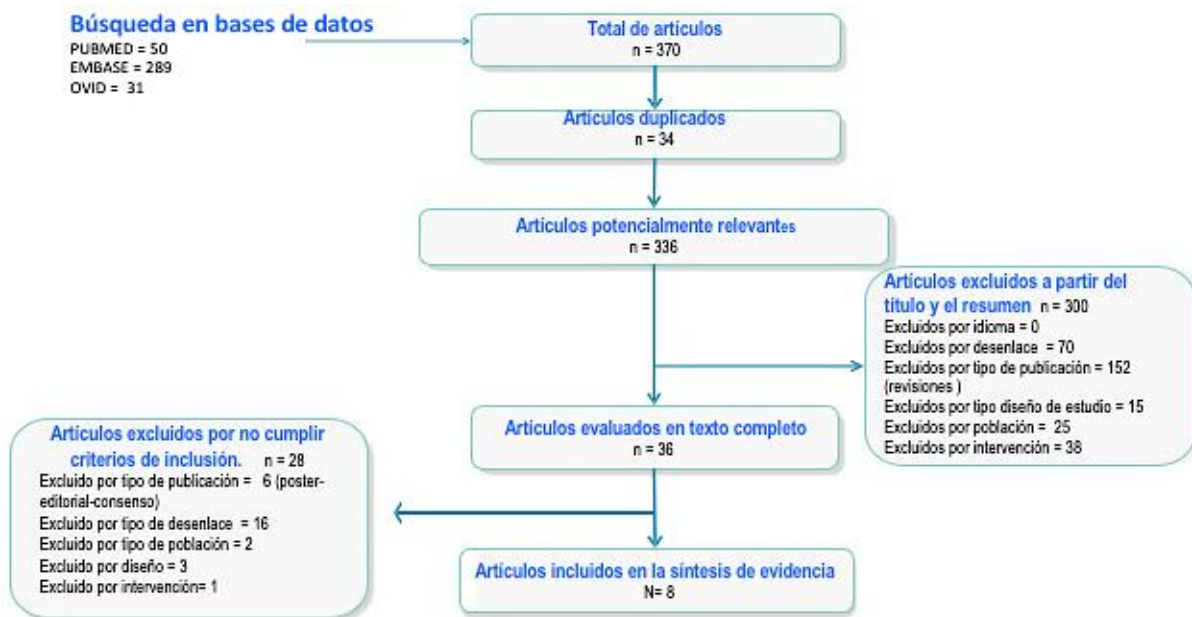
Búsqueda en bases de datos
PUBMED = 50
EMBASE = 289
OVID = 31

Total de artículos
n = 370

Artículos duplicados
n = 34

Artículos potencialmente relevantes
n = 336

Artículos excluidos a partir del título y el resumen n = 300
Excluidos por idioma = 0
Excluidos por desenlace = 70
Excluidos por tipo de publicación = 152 (revisiones )
Excluidos por tipo diseño de estudio = 15
Excluidos por población = 25
Excluidos por intervención = 38

Artículos evaluados en texto completo
n = 36

Artículos excluidos por no cumplir criterios de inclusión. n = 28
Excluido por tipo de publicación = 6 (poster-editorial-consenso)
Excluido por tipo de desenlace = 16
Excluido por tipo de población = 2
Excluido por diseño = 3
Excluido por intervención= 1

Artículos incluidos en la síntesis de evidencia
N= 8